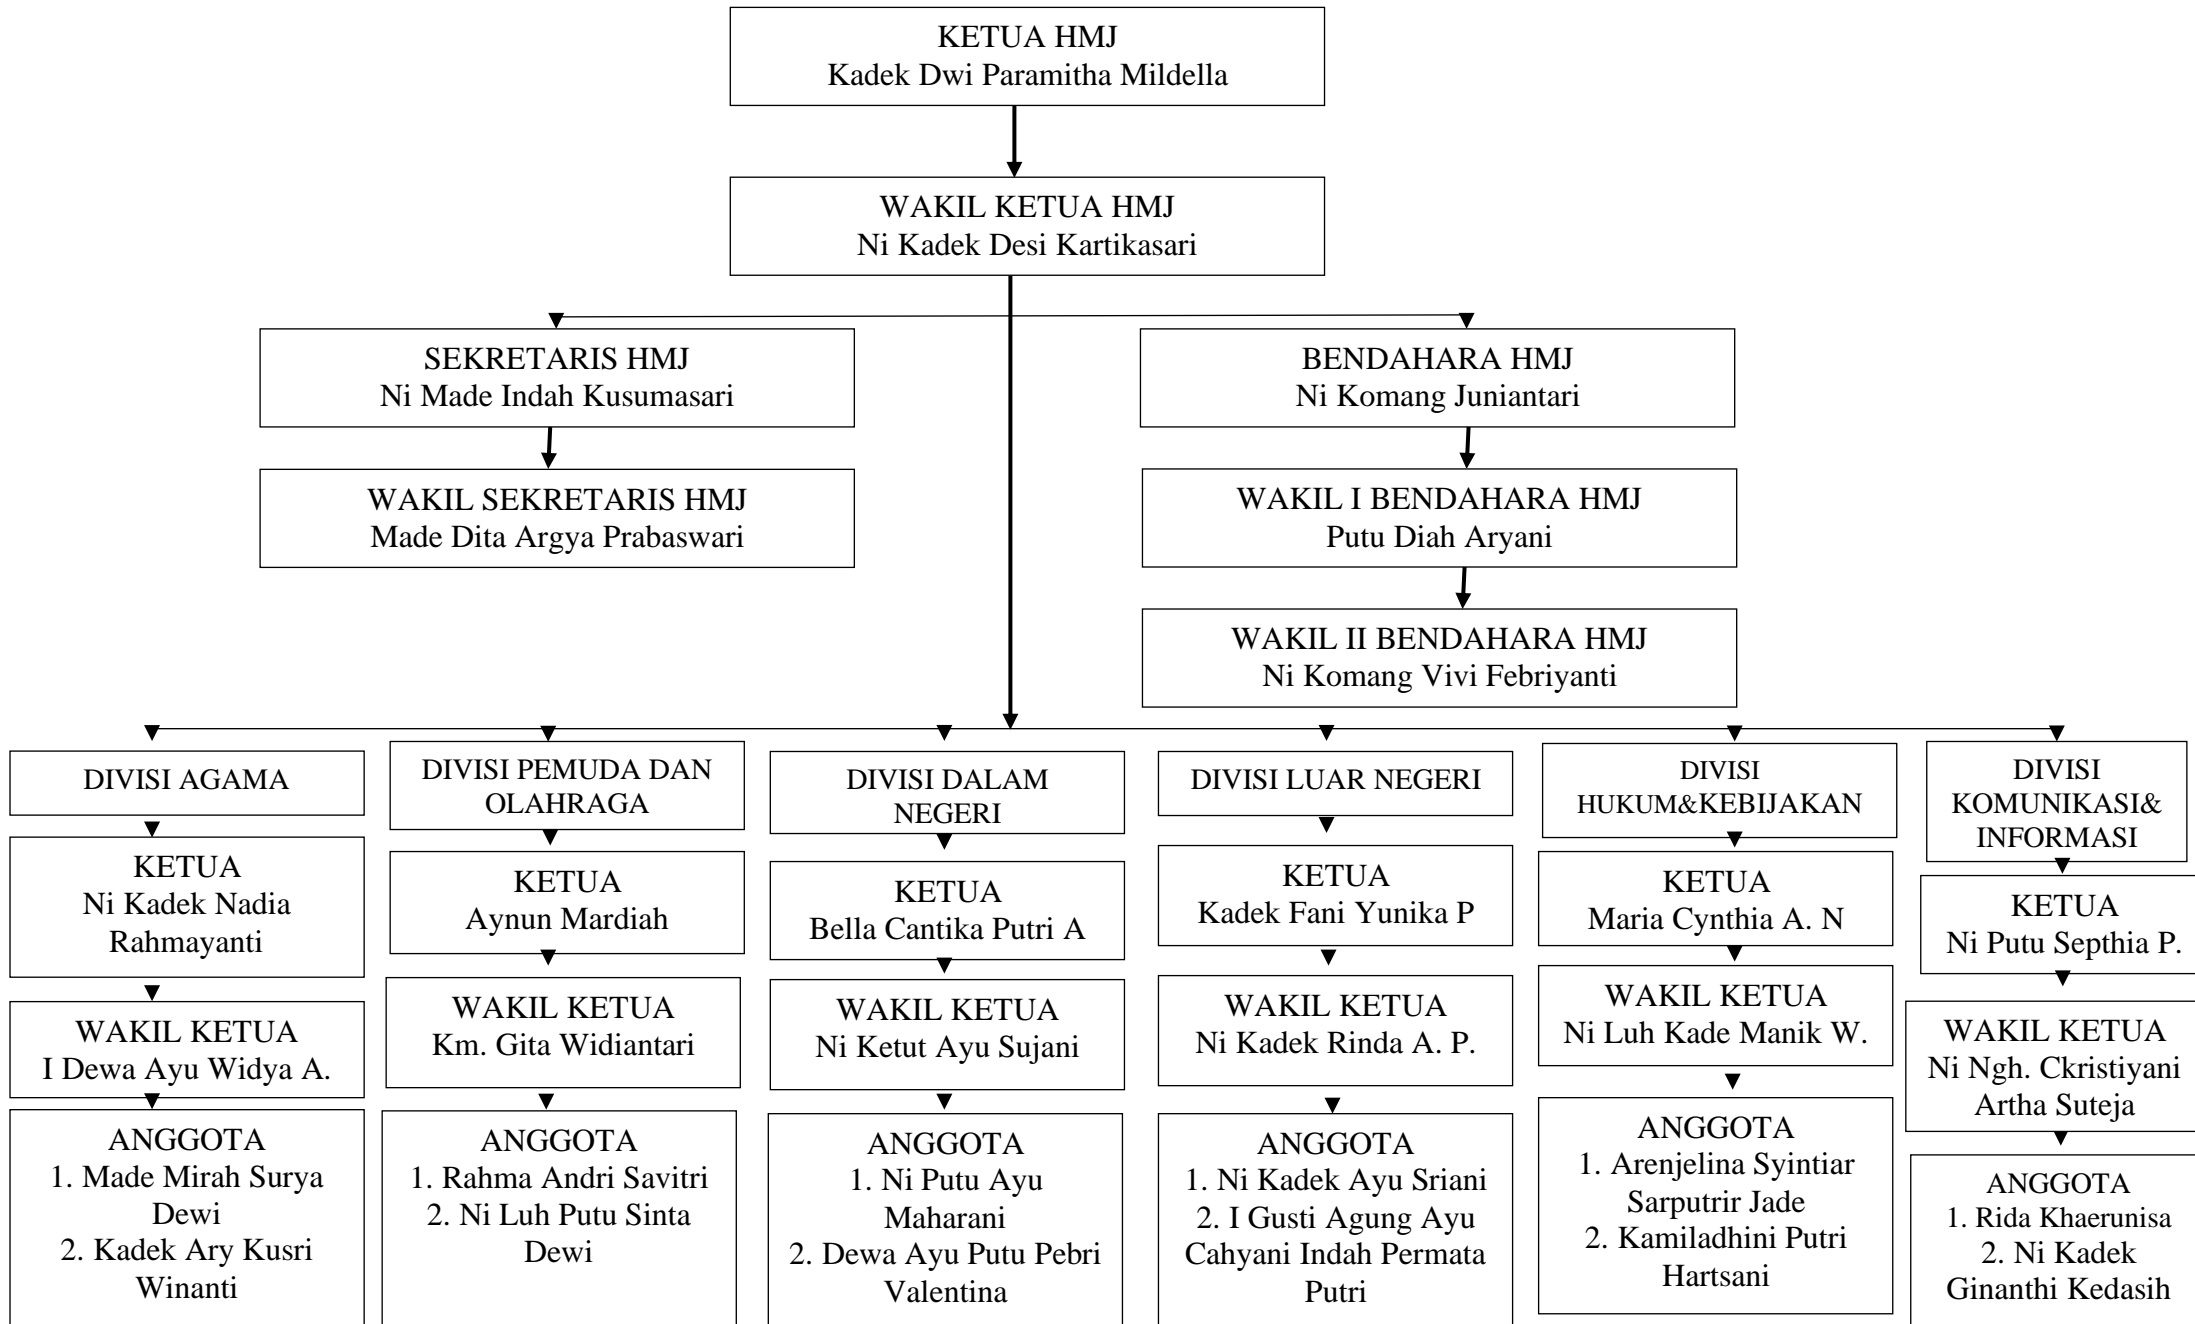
KETUA HMJ
Kadek Dwi Paramitha Mildella

WAKIL KETUA HMJ
Ni Kadek Desi Kartikasari

SEKRETARIS HMJ
Ni Made Indah Kusumasari

WAKIL SEKRETARIS HMJ
Made Dita Argya Prabaswari

BENDAHARA HMJ
Ni Komang Juniantari

WAKIL I BENDAHARA HMJ
Putu Diah Aryani

WAKIL II BENDAHARA HMJ
Ni Komang Vivi Febriyanti

DIVISI AGAMA

KETUA
Ni Kadek Nadia Rahmayanti

WAKIL KETUA
I Dewa Ayu Widya A.

ANGGOTA
1. Made Mirah Surya Dewi
2. Kadek Ary Kusri Winanti

DIVISI PEMUDA DAN OLAHRAGA

KETUA
Aynun Mardiah

WAKIL KETUA
Km. Gita Widiantari

ANGGOTA
1. Rahma Andri Savitri
2. Ni Luh Putu Sinta Dewi

DIVISI DALAM NEGERI

KETUA
Bella Cantika Putri A

WAKIL KETUA
Ni Ketut Ayu Sujani

ANGGOTA
1. Ni Putu Ayu Maharani
2. Dewa Ayu Putu Pebri Valentina

DIVISI LUAR NEGERI

KETUA
Kadek Fani Yunika P

WAKIL KETUA
Ni Kadek Rinda A. P.

ANGGOTA
1. Ni Kadek Ayu Sriani
2. I Gusti Agung Ayu Cahyani Indah Permata Putri

DIVISI HUKUM&KEBIJAKAN

KETUA
Maria Cynthia A. N

WAKIL KETUA
Ni Luh Kade Manik W.

ANGGOTA
1. Arenjelina Syintiar Sarputrir Jade
2. Kamiladhini Putri Hartsani

DIVISI KOMUNIKASI& INFORMASI

KETUA
Ni Putu Septhia P.

WAKIL KETUA
Ni Ngh. Ckristiyani Artha Suteja

ANGGOTA
1. Rida Khaerunisa
2. Ni Kadek Ginanthi Kedasih